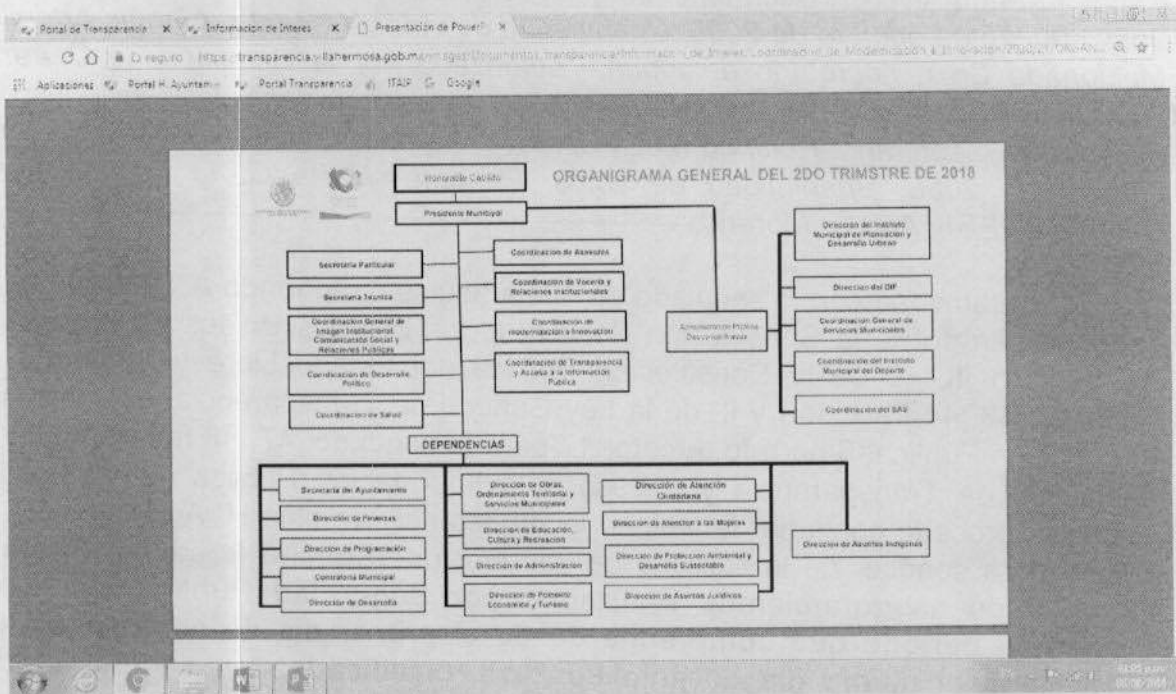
Portal de Transparencia × Informacion de Interes × Presentacion de PowerP ×

No seguro https://transparencia.villahermosa.gob.mx/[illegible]

Aplicaciones Portal H. Ayuntam... Portal Transparencia ITAIP Google

ORGANIGRAMA GENERAL DEL 2DO TRIMSTRE DE 2018

Honorable Cabildo

Presidencia Municipal

Secretaria Particular

Secretaria Tecnica

Coordinacion General de Imagen Institucional, Comunicacion Social y Relaciones Publicas

Coordinacion de Desarrollo Politico

Coordinacion de Salud

Coordinacion de Asesores

Coordinacion de Voceria y Relaciones Institucionales

Coordinacion de Modernizacion e Innovacion

Coordinacion de Transparencia y Acceso a la Informacion Publica

Administracion Publica Descentralizada

Direccion del Instituto Municipal de Planeacion y Desarrollo Urbano

Direccion del DIF

Coordinacion General de Servicios Municipales

Coordinacion del Instituto Municipal del Deporte

Coordinacion del SAS

DEPENDENCIAS

Secretaria del Ayuntamiento

Direccion de Finanzas

Direccion de Programacion

Contraloria Municipal

Direccion de Desarrollo

Direccion de Obras, Ordenamiento Territorial y Servicios Municipales

Direccion de Educacion, Cultura y Recreacion

Direccion de Administracion

Direccion de Fomento Economico y Turismo

Direccion de Atencion Ciudadana

Direccion de Atencion a las Mujeres

Direccion de Proteccion Ambiental y Desarrollo Sustentable

Direccion de Asuntos Juridicos

Direccion de Asuntos Indigenas